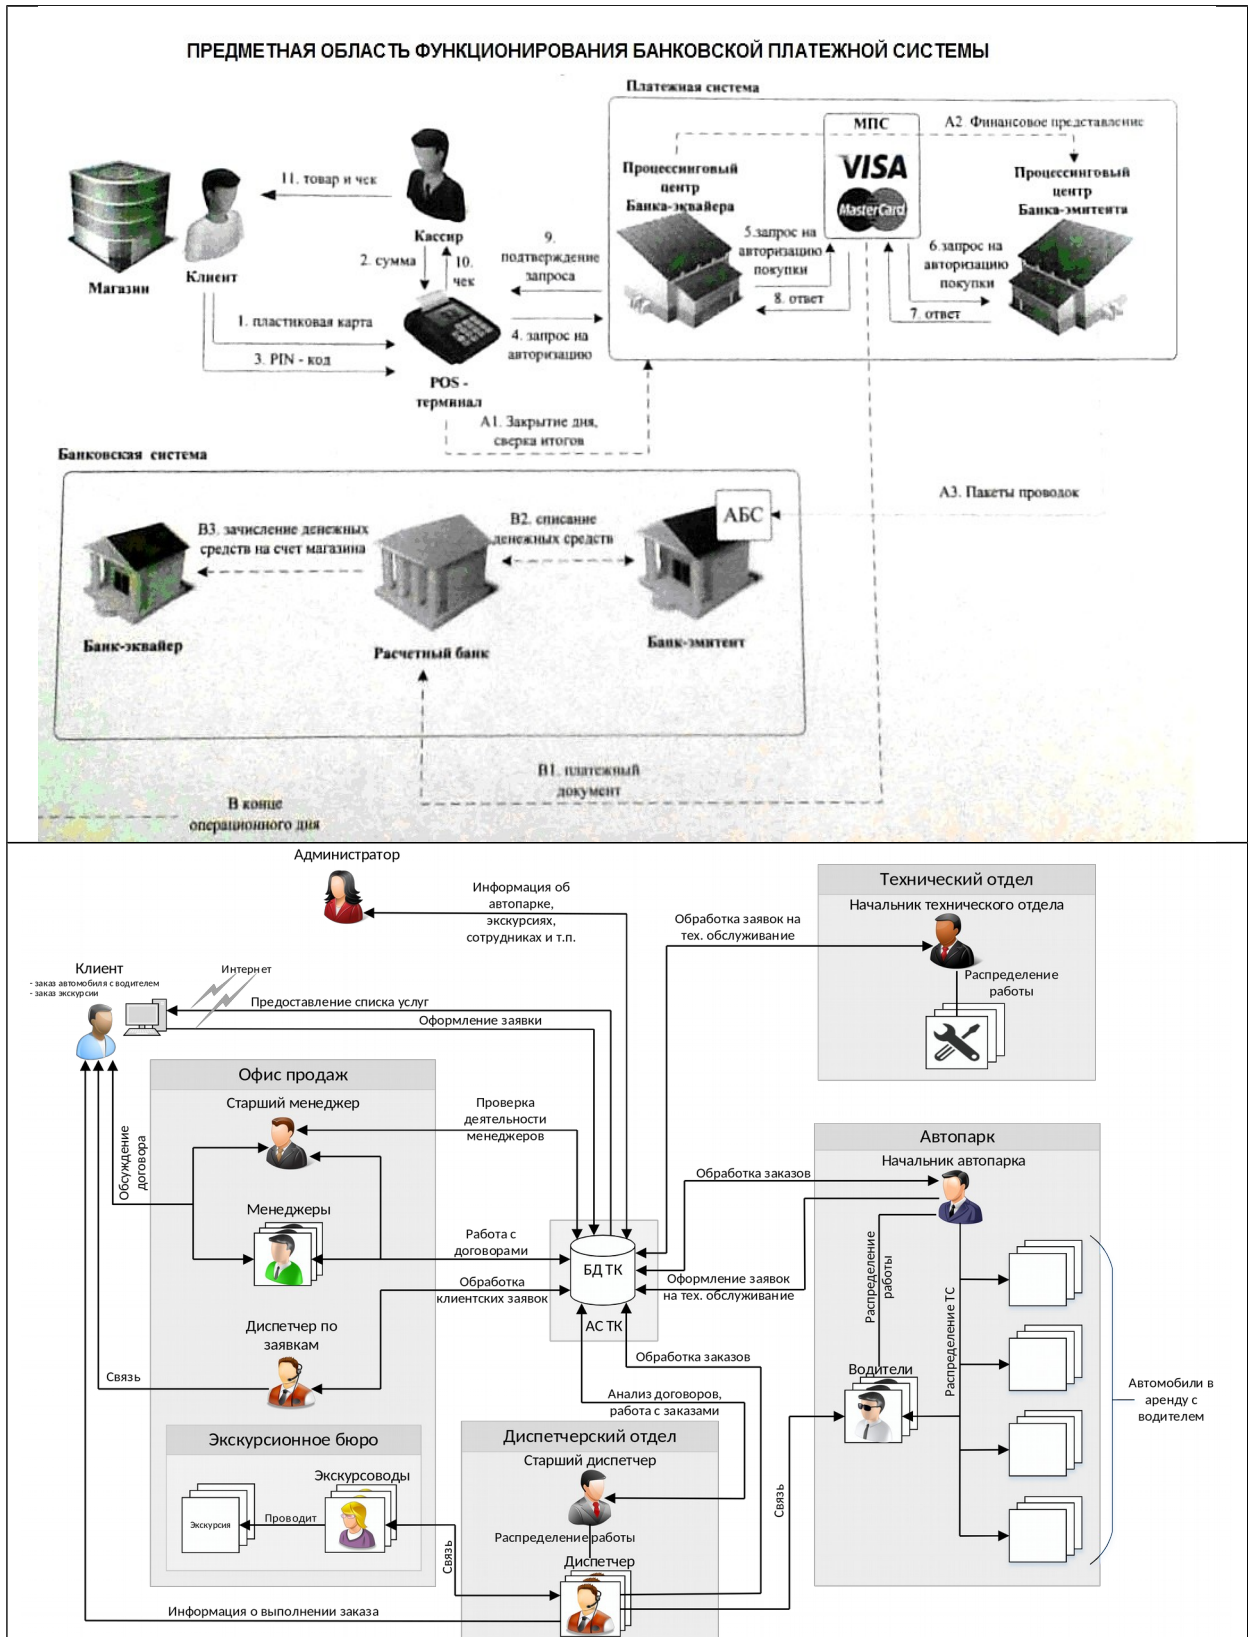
ПРЕДМЕТНАЯ ОБЛАСТЬ ФУНКЦИОНИРОВАНИЯ БАНКОВСКОЙ ПЛАТЕЖНОЙ СИСТЕМЫ

Платежная система

МПС

VISA

MasterCard

А2. Финансовое представление

Процессинговый центр Банка-эквайера

Процессинговый центр Банка-эмитента

Магазин

Клиент

11. товар и чек

Кассир

2. сумма

10. чек

9. подтверждение запроса

5.запрос на авторизацию покупки

6.запрос на авторизацию покупки

8. ответ

7. ответ

1. пластиковая карта

3. PIN - код

4. запрос на авторизацию

POS - терминал

А1. Закрытие дня, сверка итогов

Банковская система

А3. Пакеты проводок

АБС

В3. зачисление денежных средств на счет магазина

В2. списание денежных средств

Банк-эквайер

Расчетный банк

Банк-эмитент

В1. платежный документ

В конце операционного дня

Администратор

Информация об автопарке, экскурсиях, сотрудниках и т.п.

Технический отдел

Начальник технического отдела

Обработка заявок на тех. обслуживание

Распределение работы

Клиент
- заказ автомобиля с водителем
- заказ экскурсии

Интернет

Предоставление списка услуг

Оформление заявки

Офис продаж

Старший менеджер

Проверка деятельности менеджеров

Обсуждение договора

Менеджеры

Работа с договорами

Обработка клиентских заявок

БД ТК

АС ТК

Диспетчер по заявкам

Связь

Автопарк

Начальник автопарка

Обработка заказов

Оформление заявок на тех. обслуживание

Распределение работы

Распределение ТС

Водители

Обработка заказов

Анализ договоров, работа с заказами

Автомобили в аренду с водителем

Экскурсионное бюро

Экскурсоводы

Экскурсия

Проводит

Связь

Диспетчерский отдел

Старший диспетчер

Распределение работы

Диспетчер

Связь

Информация о выполнении заказа